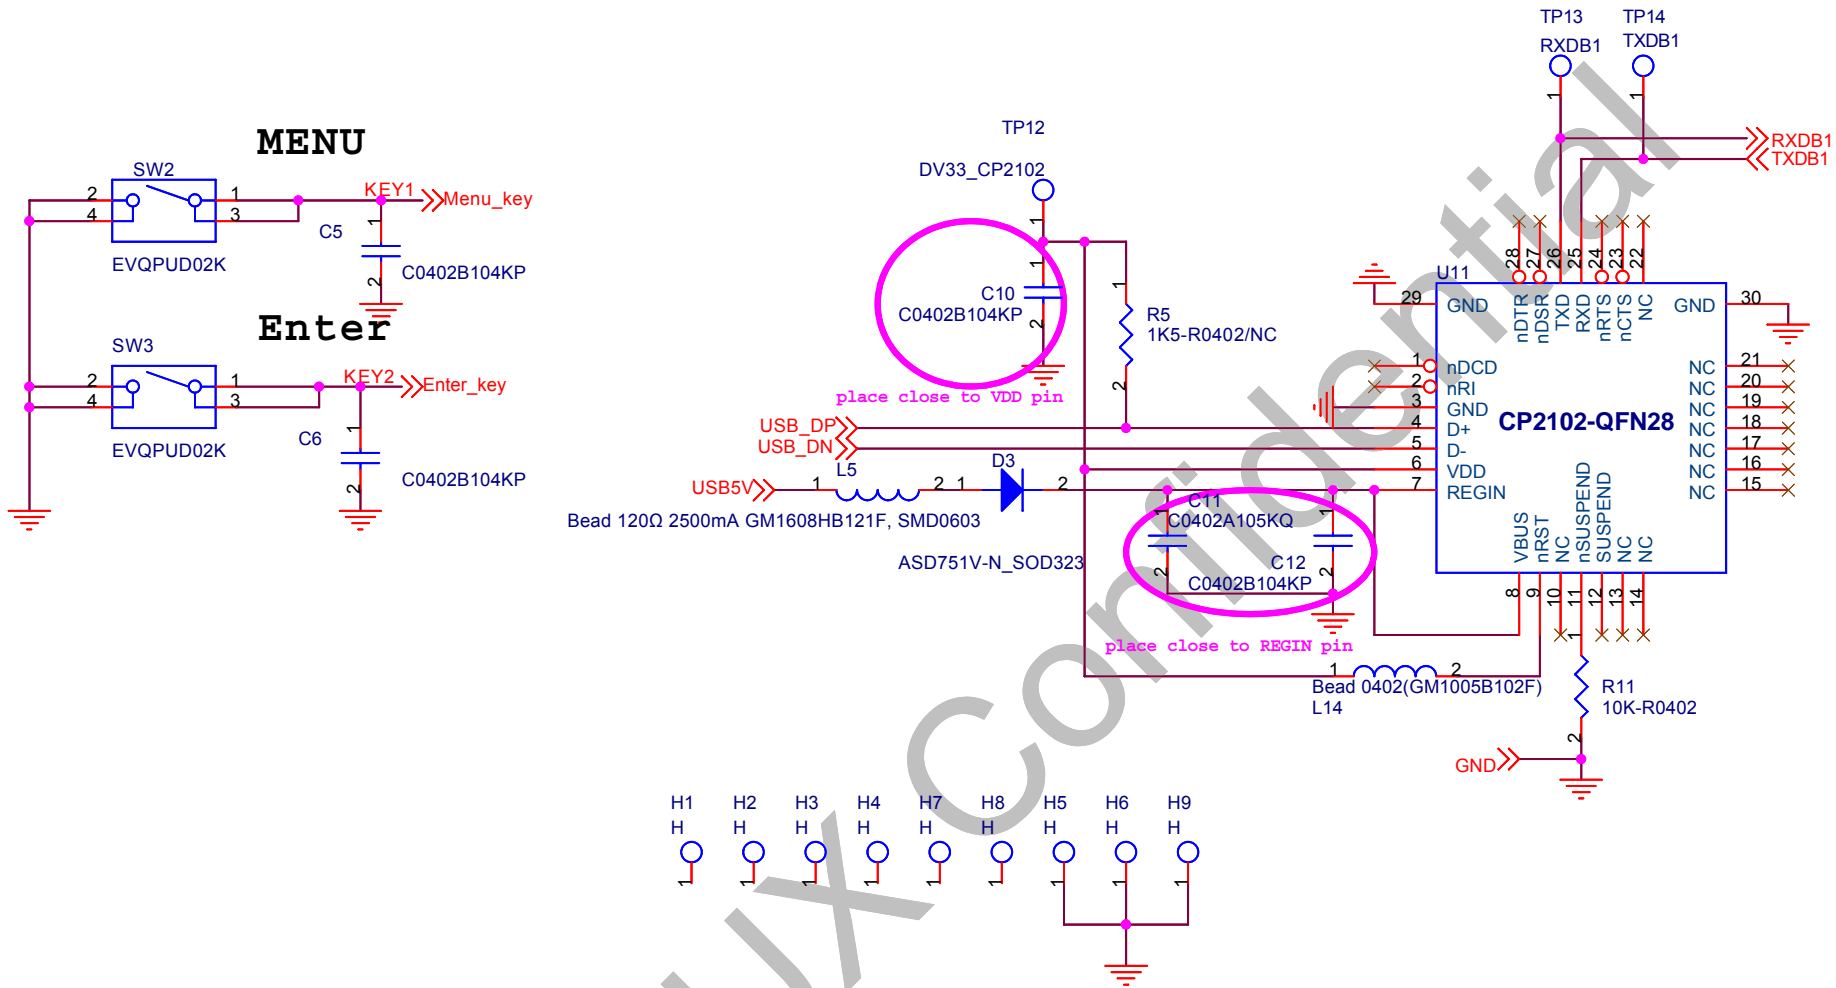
MENU

SW2
2 1
4 3
KEY1
Menu_key
C5
1
2
C0402B104KP
EVQPUD02K

Enter

SW3
2 1
4 3
KEY2
Enter_key
C6
1
2
C0402B104KP
EVQPUD02K

TP12
DV33_CP2102
1
1
C10
C0402B104KP
2
1
R5
1K5-R0402/NC
2
place close to VDD pin
USB_DP
USB_DN
USB5V
L5
1 2
D3
1 2
Bead 120Ω 2500mA GM1608HB121F, SMD0603
ASD751V-N_SOD323
C11
C0402A105KQ
1
2
1
2
C12
C0402B104KP
place close to REGIN pin
1 2
Bead 0402(GM1005B102F)
L14

TP13
RXDB1
1
TP14
TXDB1
1
RXDB1
TXDB1
U11
29
GND
28 27 26 25 24 23 22
nDTR nDSR TXD RXD nRTS nCTS NC
GND
30
1 nDCD
2 nRI
3 GND
4 D+
5 D-
6 VDD
7 REGIN
CP2102-QFN28
NC 21
NC 20
NC 19
NC 18
NC 17
NC 16
NC 15
VBUS nRST NC nSUSPEND SUSPEND NC NC
8 9 10 11 12 13 14
1
R11
10K-R0402
2
GND

H1 H2 H3 H4 H7 H8 H5 H6 H9
H H H H H H H H H
1 1 1 1 1 1 1 1 1

Confidential